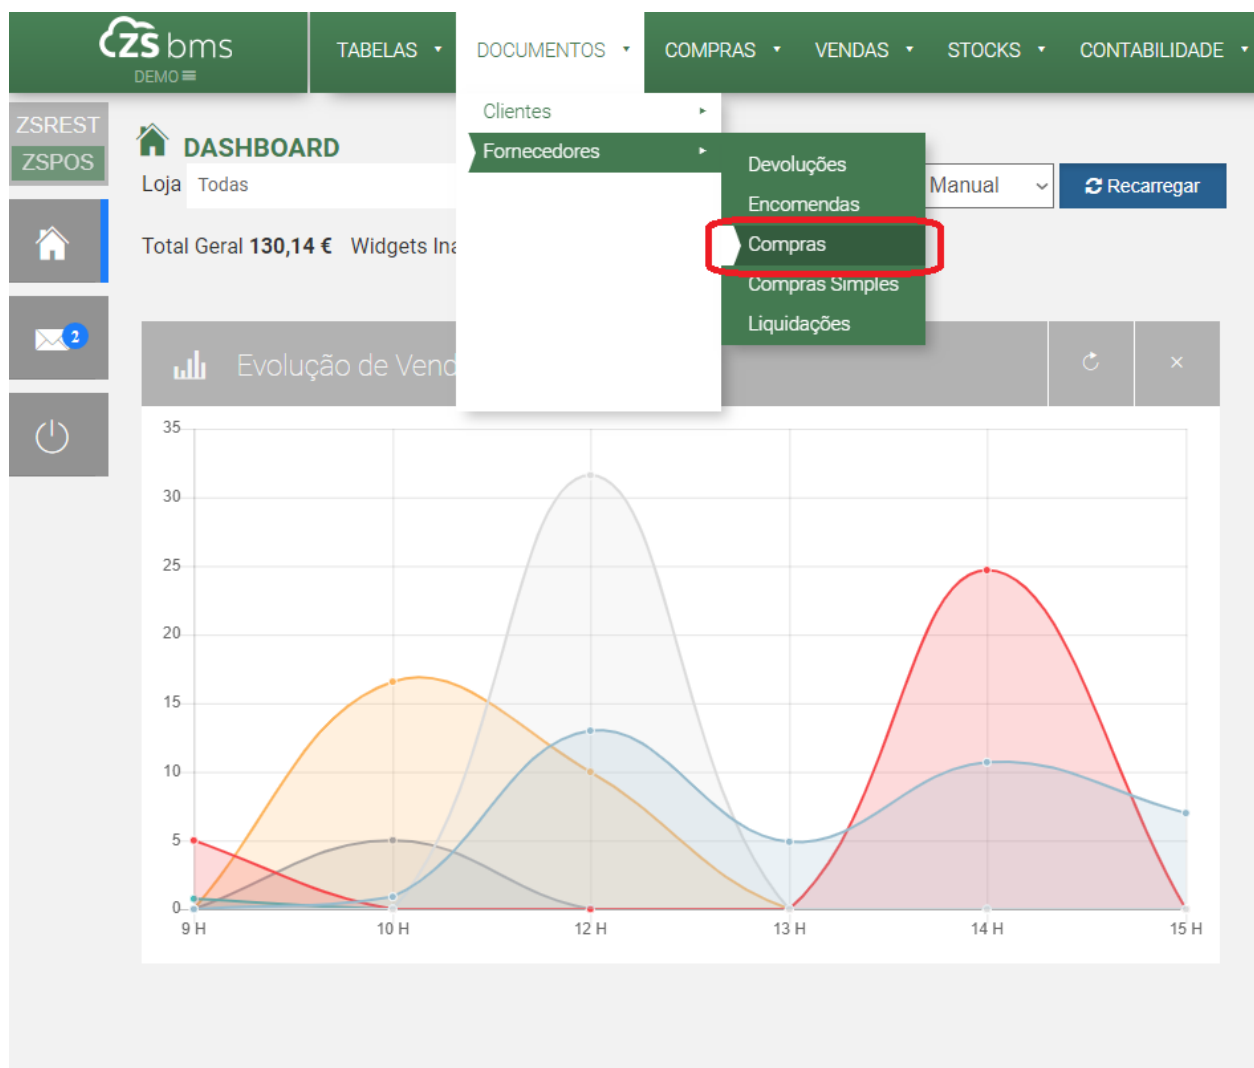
zs bms
DEMO

TABELAS DOCUMENTOS COMPRAS VENDAS STOCKS CONTABILIDADE

Clientes
Fornecedores
Devoluções
Encomendas
Compras
Compras Simples
Liquidações

ZSREST
ZSPOS

2

DASHBOARD
Loja Todas
Manual
Recarregar

Total Geral **130,14 €** Widgets Ina

Evolução de Vend

| 35 |
|---|
| 30 |
| 25 |
| 20 |
| 15 |
| 10 |
| 5 |
| 0 |

9 H 10 H 12 H 13 H 14 H 15 H